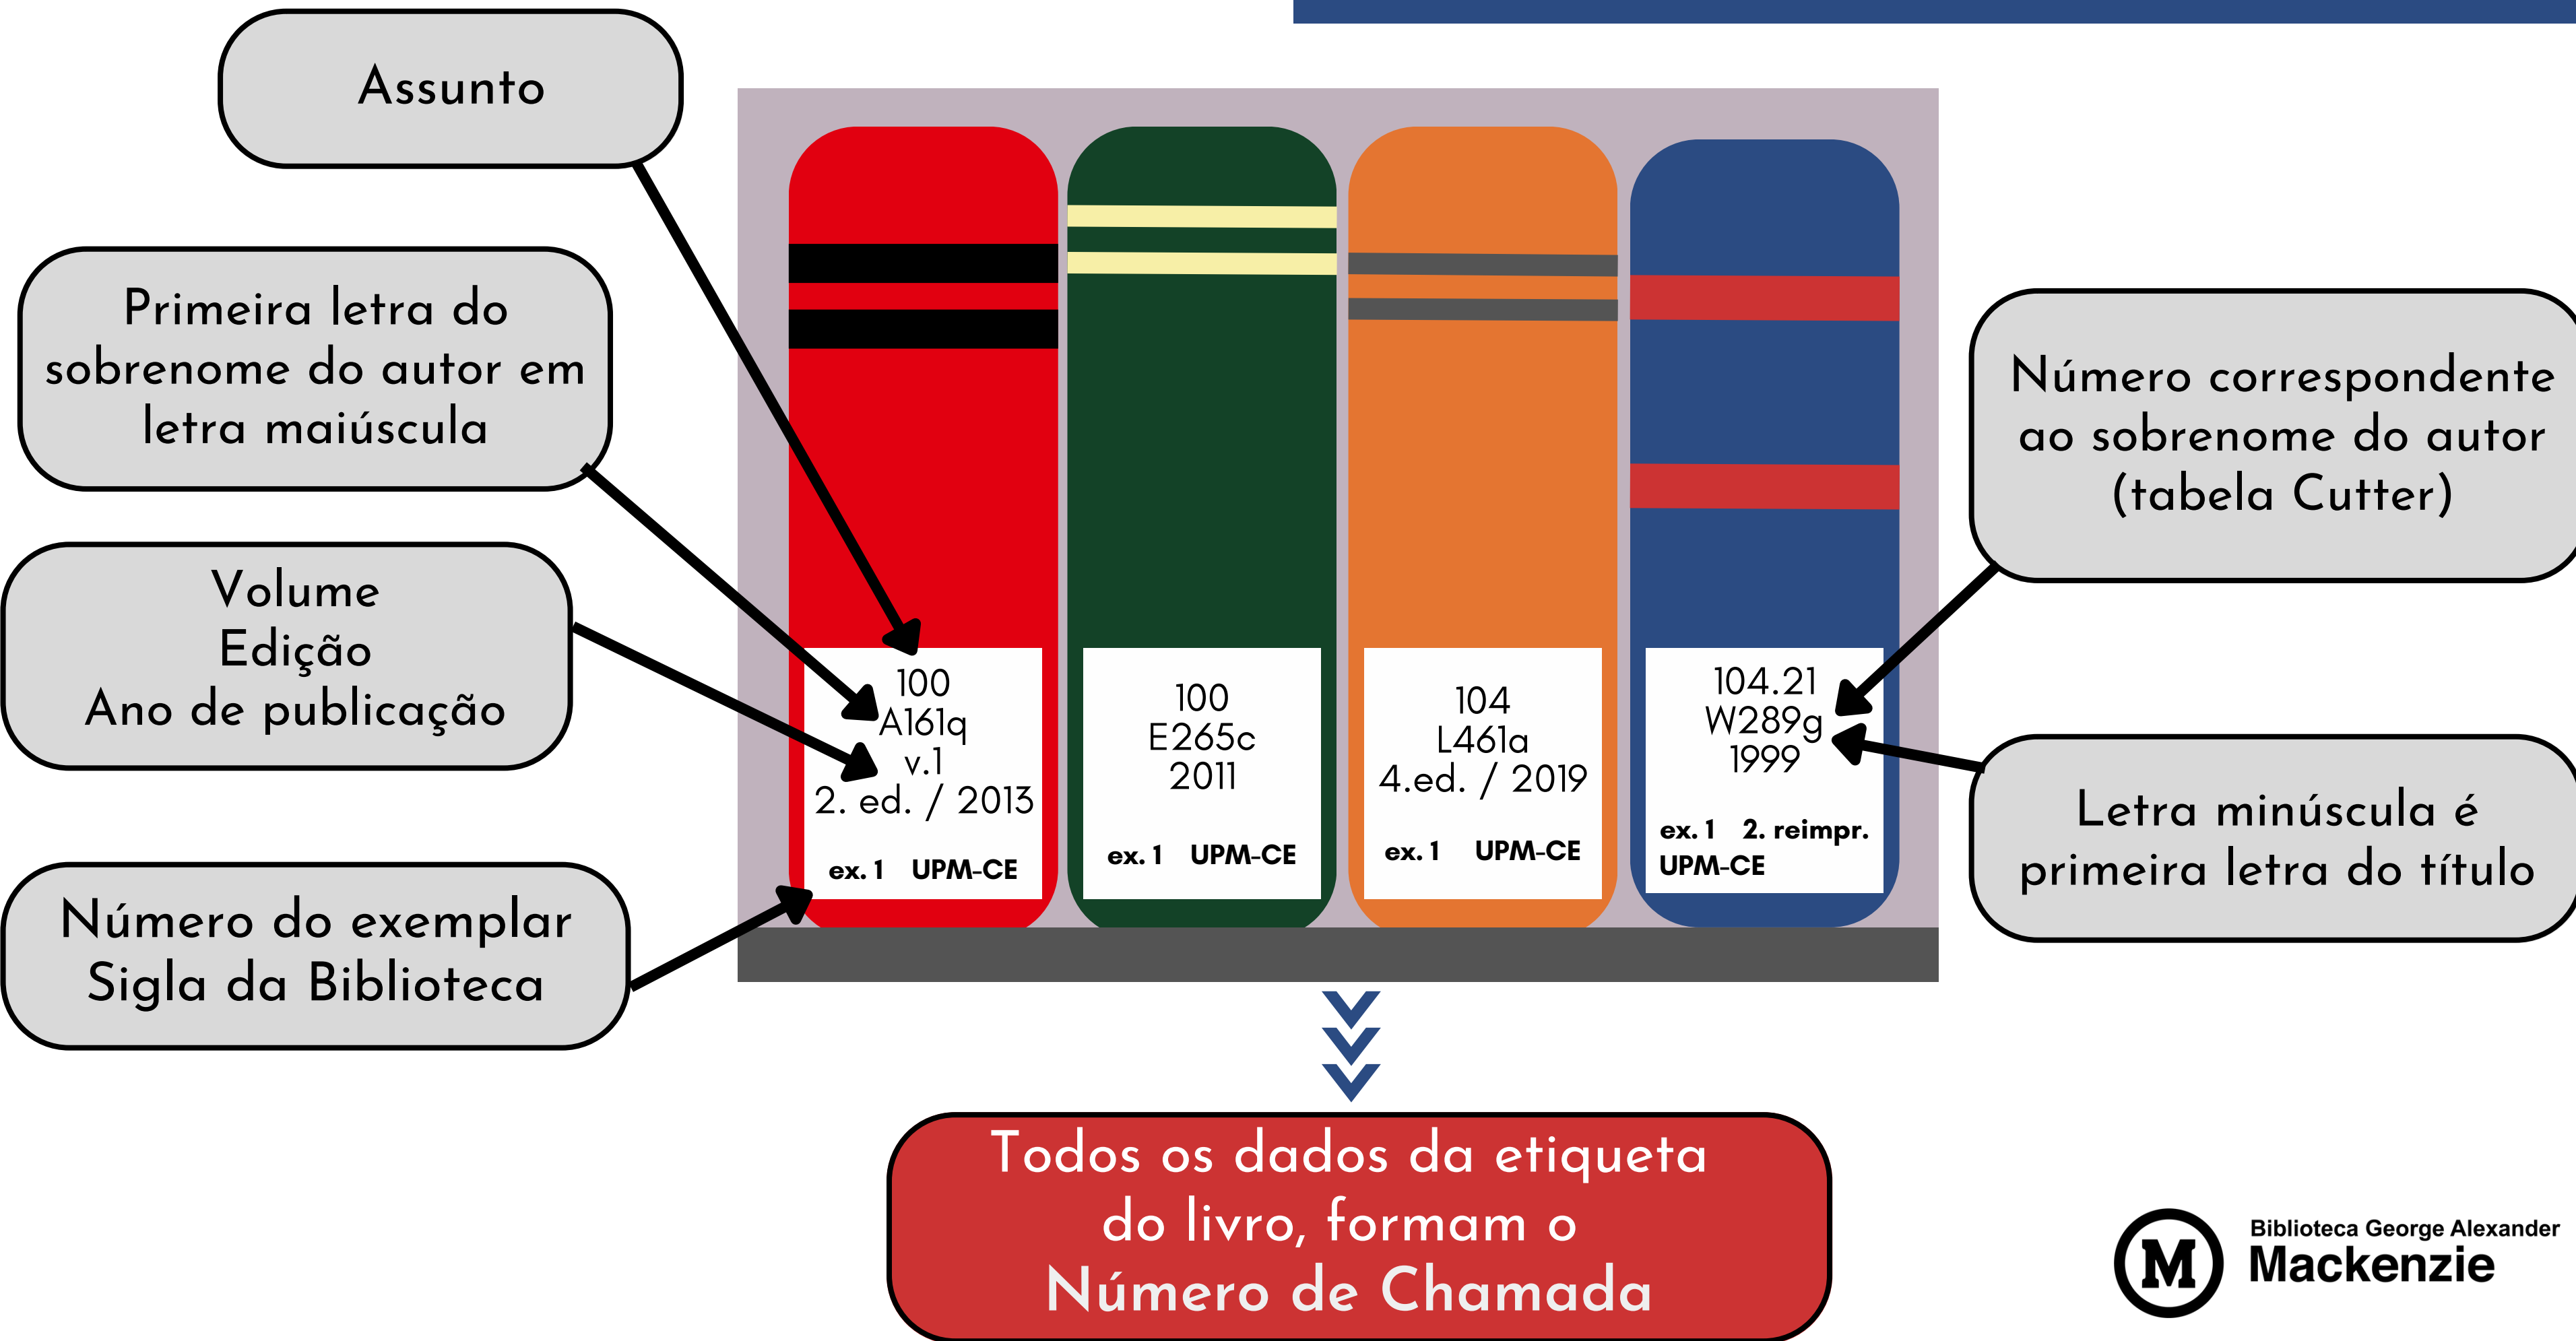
Assunto

Primeira letra do sobrenome do autor em letra maiúscula

Volume
Edição
Ano de publicação

Número do exemplar
Sigla da Biblioteca

100
A161q
v.1
2. ed. / 2013

ex. 1 UPM-CE

100
E265c
2011

ex. 1 UPM-CE

104
L461a
4.ed. / 2019

ex. 1 UPM-CE

104.21
W289g
1999

ex. 1 2. reimpr.
UPM-CE

Número correspondente ao sobrenome do autor (tabela Cutter)

Letra minúscula é primeira letra do título

Todos os dados da etiqueta do livro, formam o Número de Chamada

M
Biblioteca George Alexander
Mackenzie